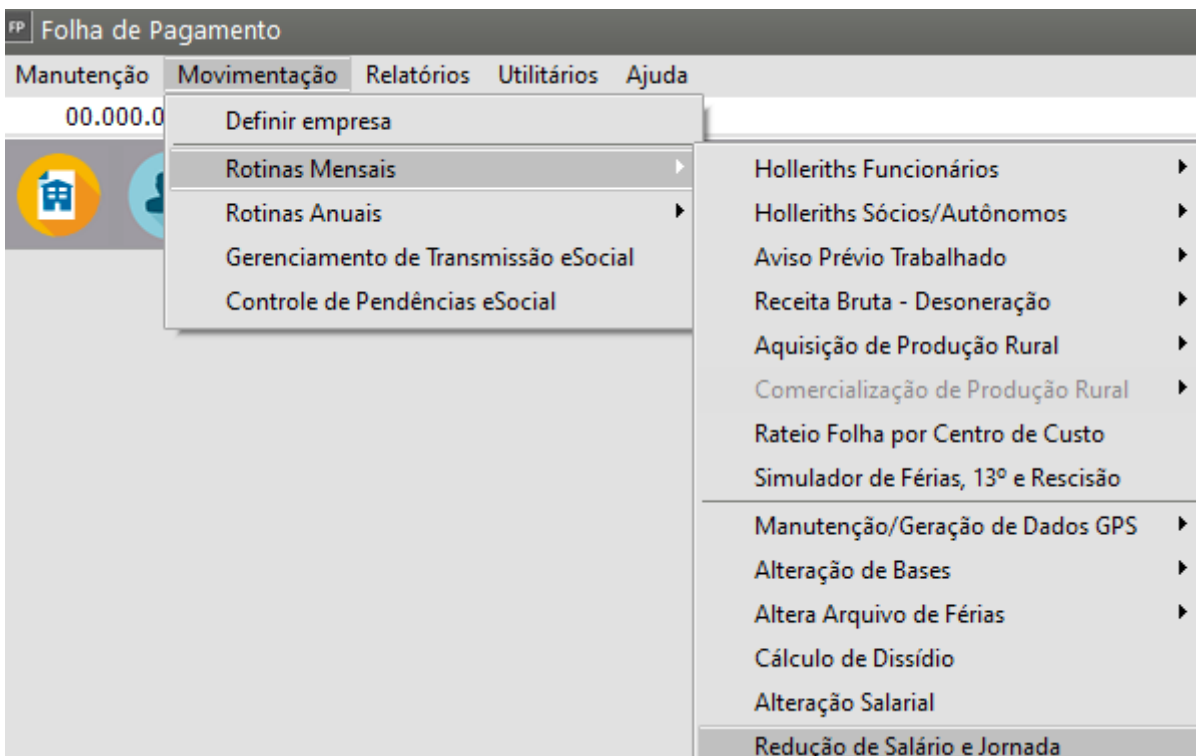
FP Folha de Pagamento

Manutenção Movimentação Relatórios Utilitários Ajuda

00.000.0

Definir empresa
Rotinas Mensais
Rotinas Anuais
Gerenciamento de Transmissão eSocial
Controle de Pendências eSocial

Holleriths Funcionários
Holleriths Sócios/Autônomos
Aviso Prévio Trabalhado
Receita Bruta - Desoneração
Aquisição de Produção Rural
Comercialização de Produção Rural
Rateio Folha por Centro de Custo
Simulador de Férias, 13º e Rescisão
Manutenção/Geração de Dados GPS
Alteração de Bases
Altera Arquivo de Férias
Cálculo de Dissídio
Alteração Salarial
Redução de Salário e Jornada